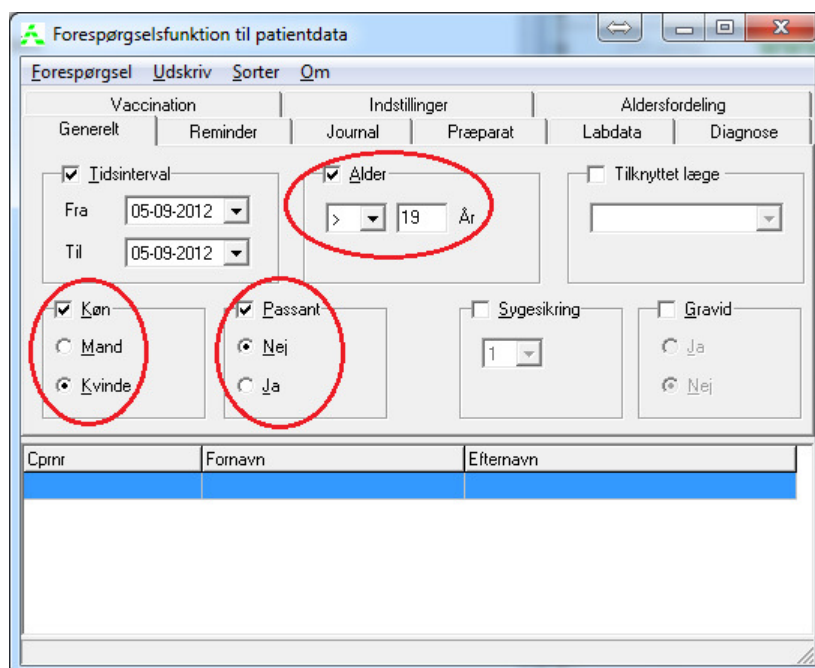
Forespørgselsfunktion til patientdata

Forespørgsel Udskriv Sorter Om

Vaccination
Indstillinger
Aldersfordeling
Generelt
Reminder
Journal
Præparat
Labdata
Diagnose

Tidsinterval
Fra 05-09-2012
Til 05-09-2012

Alder
> 19 År

Tilknyttet læge

Køn
Mand
Kvinde

Passant
Nej
Ja

Sygesikring
1

Gravid
Ja
Nej

| Cprnr | Fornavn | Efternavn |
|---|---|---|
| | | |